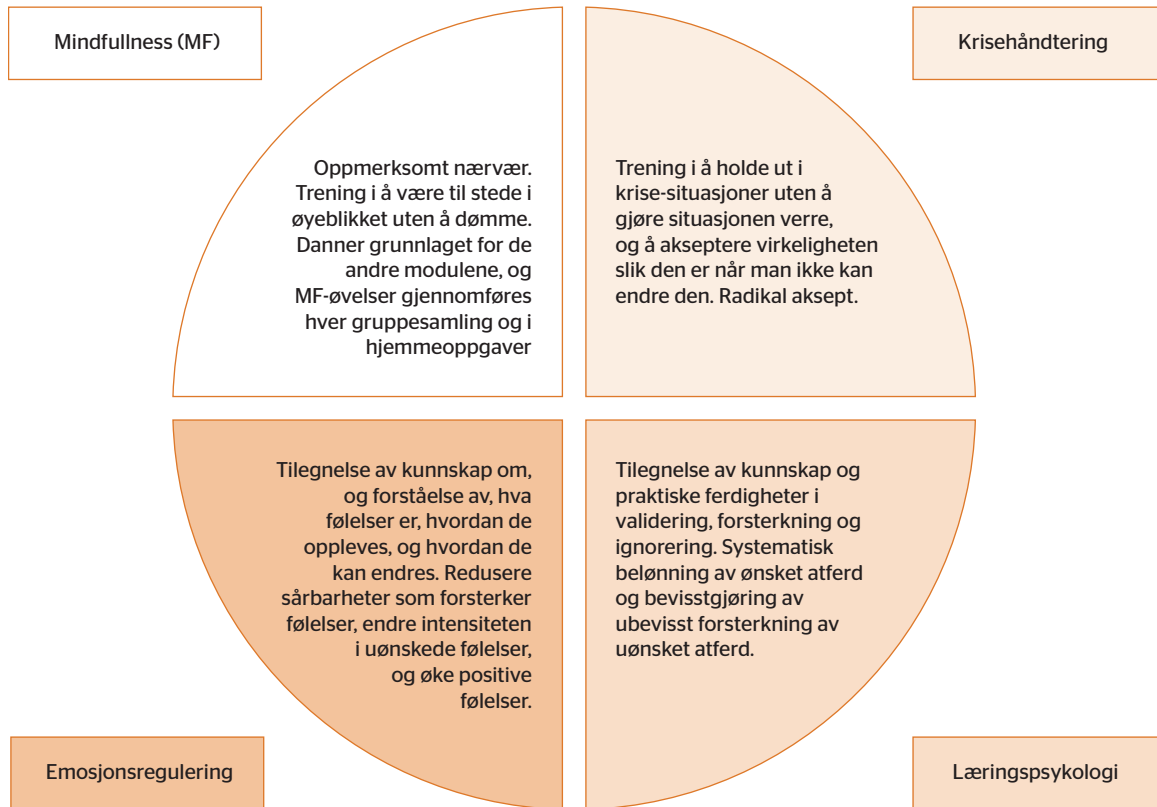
Mindfullness (MF)

Krisehåndtering

Oppmerksomt nærvær. Trening i å være til stede i øyeblikket uten å dømme. Danner grunnlaget for de andre modulene, og MF-øvelser gjennomføres hver gruppesamling og i hjemmeoppgaver

Trening i å holde ut i krise-situasjoner uten å gjøre situasjonen verre, og å akseptere virkeligheten slik den er når man ikke kan endre den. Radikal aksept.

Tilegnelse av kunnskap om, og forståelse av, hva følelser er, hvordan de oppleves, og hvordan de kan endres. Redusere sårbarheter som forsterker følelser, endre intensiteten i uønskede følelser, og øke positive følelser.

Tilegnelse av kunnskap og praktiske ferdigheter i validering, forsterkning og ignorering. Systematisk belønning av ønsket atferd og bevisstgjøring av ubevisst forsterkning av uønsket atferd.

Emosjonsregulering

Læringspsykologi